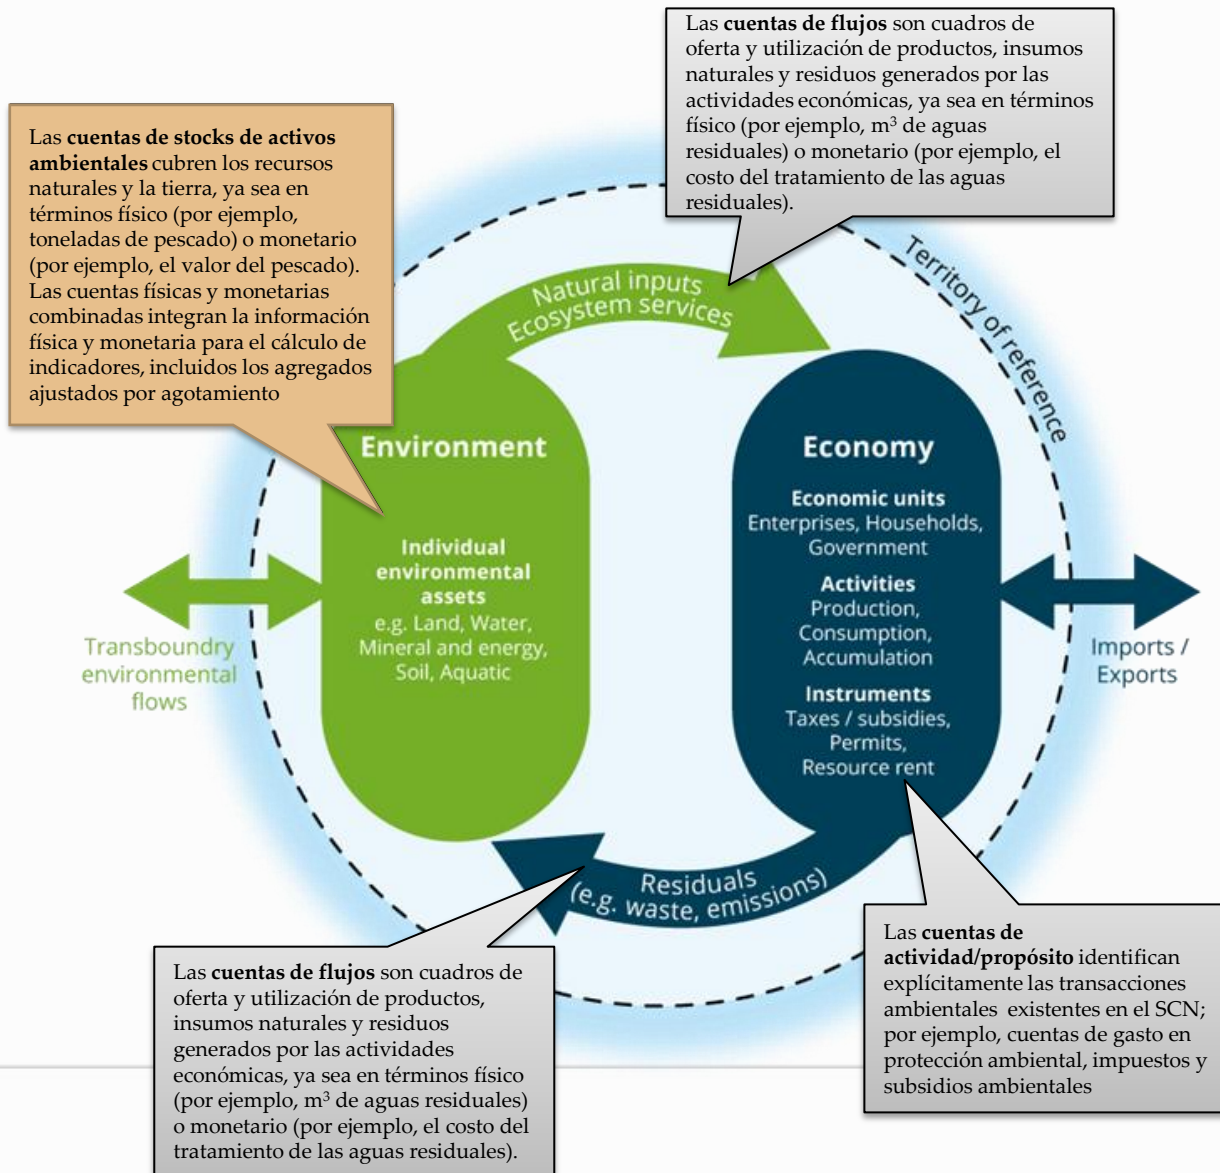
Las **cuentas de flujos** son cuadros de oferta y utilización de productos, insumos naturales y residuos generados por las actividades económicas, ya sea en términos físico (por ejemplo, m$^3$ de aguas residuales) o monetario (por ejemplo, el costo del tratamiento de las aguas residuales).

Las **cuentas de stocks de activos ambientales** cubren los recursos naturales y la tierra, ya sea en términos físico (por ejemplo, toneladas de pescado) o monetario (por ejemplo, el valor del pescado). Las cuentas físicas y monetarias combinadas integran la información física y monetaria para el cálculo de indicadores, incluidos los agregados ajustados por agotamiento

Natural inputs
Ecosystem services

Territory of reference

Environment

Individual environmental assets
e.g. Land, Water, Mineral and energy, Soil, Aquatic

Economy

Economic units
Enterprises, Households, Government

Activities
Production, Consumption, Accumulation

Instruments
Taxes / subsidies, Permits, Resource rent

Transboundry environmental flows

Imports / Exports

Residuals
(e.g. waste, emissions)

Las **cuentas de flujos** son cuadros de oferta y utilización de productos, insumos naturales y residuos generados por las actividades económicas, ya sea en términos físico (por ejemplo, m$^3$ de aguas residuales) o monetario (por ejemplo, el costo del tratamiento de las aguas residuales).

Las **cuentas de actividad/propósito** identifican explícitamente las transacciones ambientales existentes en el SCN; por ejemplo, cuentas de gasto en protección ambiental, impuestos y subsidios ambientales